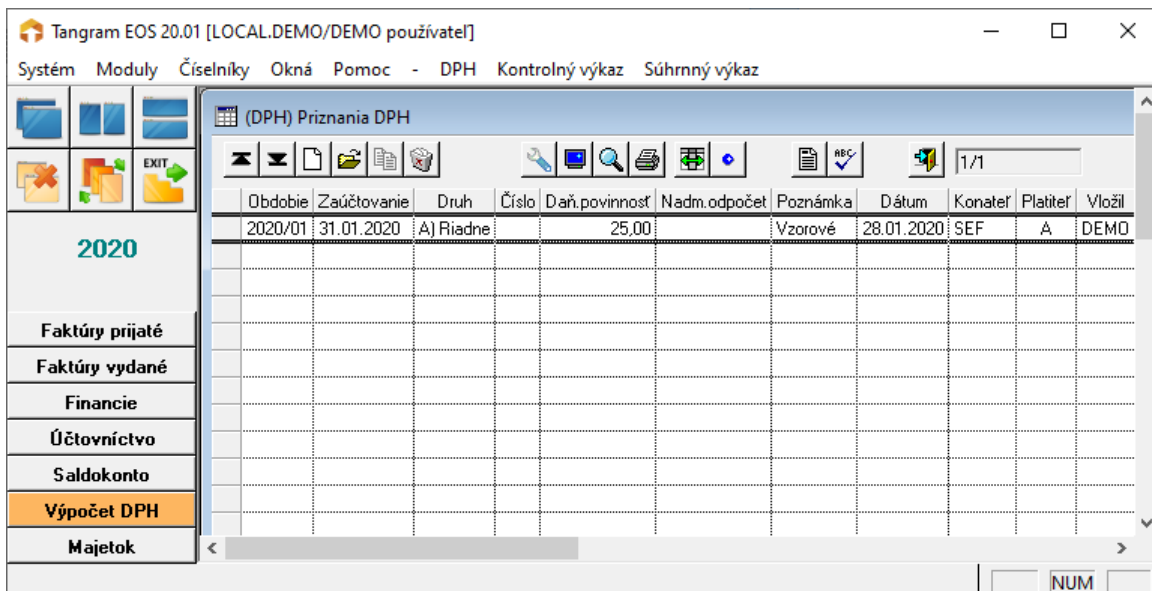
Tangram EOS 20.01 [LOCAL.DEMO/DEMO používateľ]

Systém Moduly Číselníky Okná Pomoc - DPH Kontrolný výkaz Súhrnný výkaz

EXIT

2020

Faktúry prijaté
Faktúry vydané
Financie
Účtovníctvo
Saldokonto
Výpočet DPH
Majetok

(DPH) Priznania DPH

1/1

| Obdobie | Zaúčtovanie | Druh | Číslo | Daň.povinnosť | Nadm.odpočet | Poznámka | Dátum | Konateľ | Platiteľ | Vložil |
|---|---|---|---|---|---|---|---|---|---|---|
| 2020/01 | 31.01.2020 | A) Riadne | | 25,00 | | Vzorové | 28.01.2020 | SEF | A | DEMO |

NUM